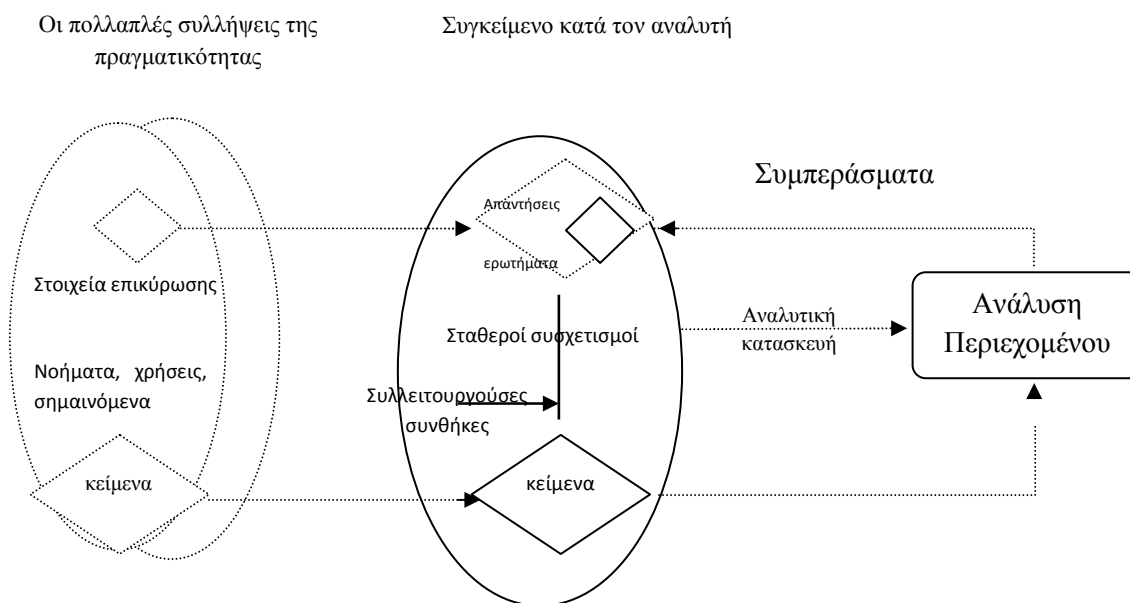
Οι πολλαπλές συλλήψεις της πραγματικότητας

Συγκείμενο κατά τον αναλυτή

Συμπεράσματα

Απαντήσεις

ερωτήματα

Στοιχεία επικύρωσης

Νοήματα, χρήσεις, σημαινόμενα

κείμενα

Σταθεροί συσχετισμοί

Συλλειτουργούσες συνθήκες

κείμενα

Αναλυτική κατασκευή

Ανάλυση Περιεχομένου